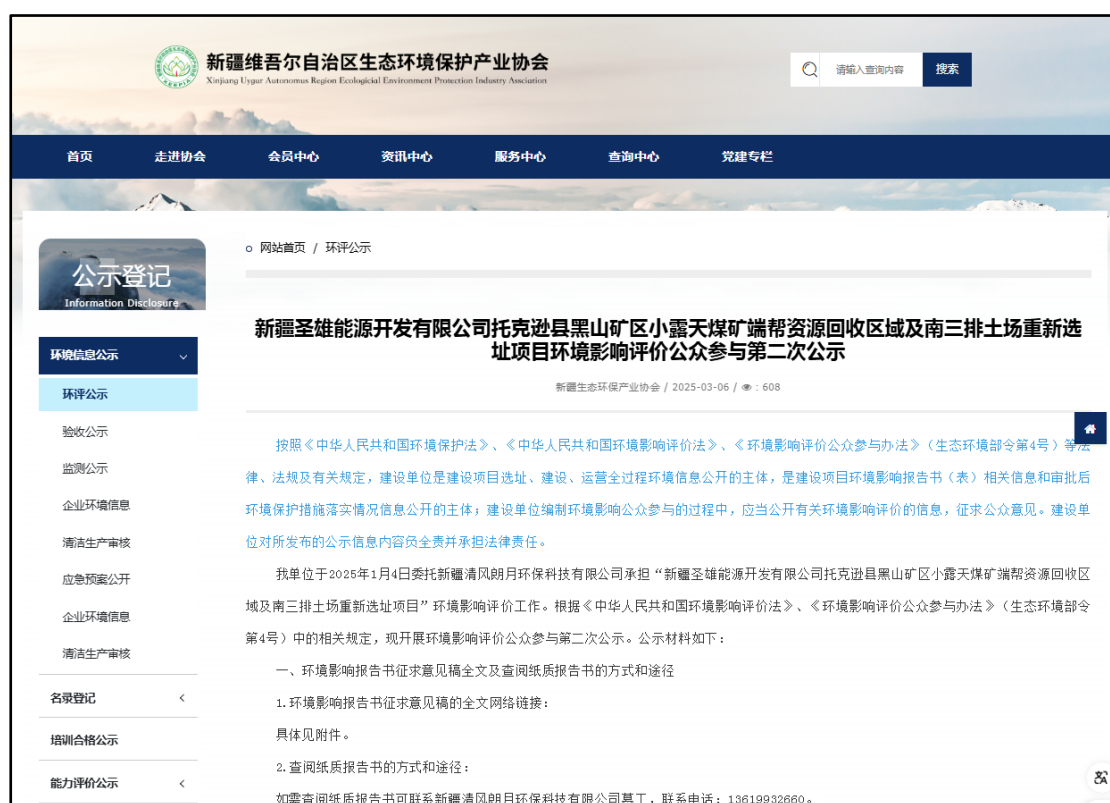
新疆维吾尔自治区生态环境保护产业协会
Xinjiang Uygur Autonomous Region Ecological Environment Protection Industry Association

请输入查询内容 搜索

首页 走进协会 会员中心 资讯中心 服务中心 查询中心 党建专栏

公示登记
Information Disclosure

环境信息公示
环评公示
验收公示
监测公示
企业环境信息
清洁生产审核
应急预案公开
企业环境信息
清洁生产审核
名录登记
培训合格公示
能力评价公示

网站首页 / 环评公示

新疆圣雄能源开发有限公司托克逊县黑山矿区小露天煤矿端帮资源回收区域及南三排土场重新选址项目环境影响评价公众参与第二次公示

新疆生态环保产业协会 / 2025-03-06 / 608

按照《中华人民共和国环境保护法》、《中华人民共和国环境影响评价法》、《环境影响评价公众参与办法》（生态环境部令第4号）等法律、法规及有关规定，建设单位是建设项目选址、建设、运营全过程环境信息公开的主体，是建设项目环境影响报告书（表）相关信息和审批后环境保护措施落实情况信息公开的主体；建设单位编制环境影响公众参与的过程中，应当公开有关环境影响评价的信息，征求公众意见。建设单位对所发布的公示信息内容员全责并承担法律责任。

我单位于2025年1月4日委托新疆清风朗月环保科技有限公司承担“新疆圣雄能源开发有限公司托克逊县黑山矿区小露天煤矿端帮资源回收区域及南三排土场重新选址项目”环境影响评价工作。根据《中华人民共和国环境影响评价法》、《环境影响评价公众参与办法》（生态环境部令第4号）中的相关规定，现开展环境影响评价公众参与第二次公示。公示材料如下：

一、环境影响报告书征求意见稿全文及查阅纸质报告书的方式和途径

1.环境影响报告书征求意见稿的全文网络链接：

具体见附件。

2.查阅纸质报告书的方式和途径：

如需查阅纸质报告书可联系新疆清风朗月环保科技有限公司葛工，联系电话：13619932660。